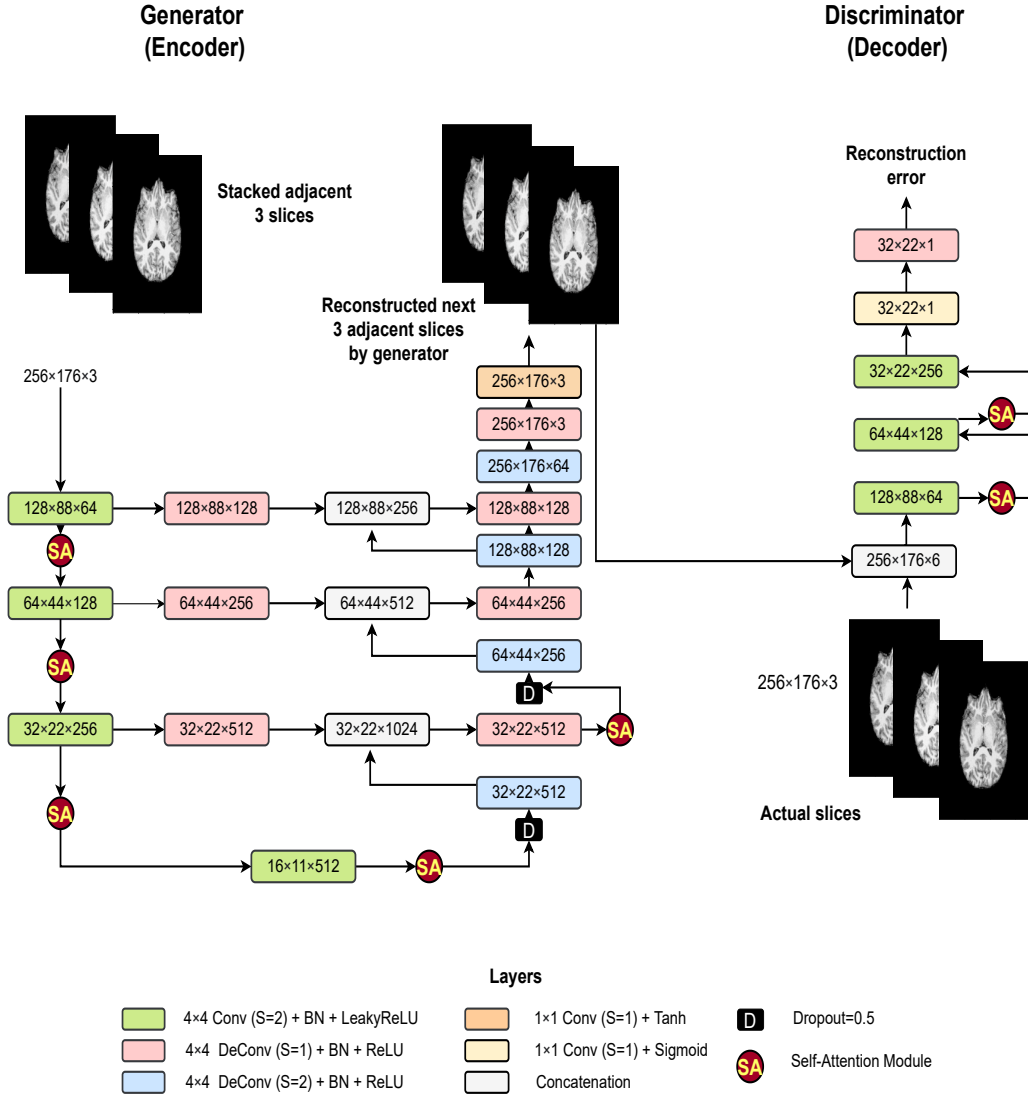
Generator (Encoder)

Discriminator (Decoder)

Stacked adjacent 3 slices

Reconstructed next 3 adjacent slices by generator

Reconstruction error

32×22×1

32×22×1

32×22×256

SA

64×44×128

128×88×64

SA

256×176×6

256×176×3

Actual slices

256×176×3

256×176×3

256×176×3

256×176×64

128×88×64

128×88×128

128×88×256

128×88×128

128×88×128

SA

64×44×128

64×44×256

64×44×512

64×44×256

64×44×256

SA

D

32×22×256

32×22×512

32×22×1024

32×22×512

SA

32×22×512

SA

D

16×11×512

SA

Layers

4×4 Conv (S=2) + BN + LeakyReLU

4×4 DeConv (S=1) + BN + ReLU

4×4 DeConv (S=2) + BN + ReLU

1×1 Conv (S=1) + Tanh

1×1 Conv (S=1) + Sigmoid

Concatenation

D Dropout=0.5

SA Self-Attention Module